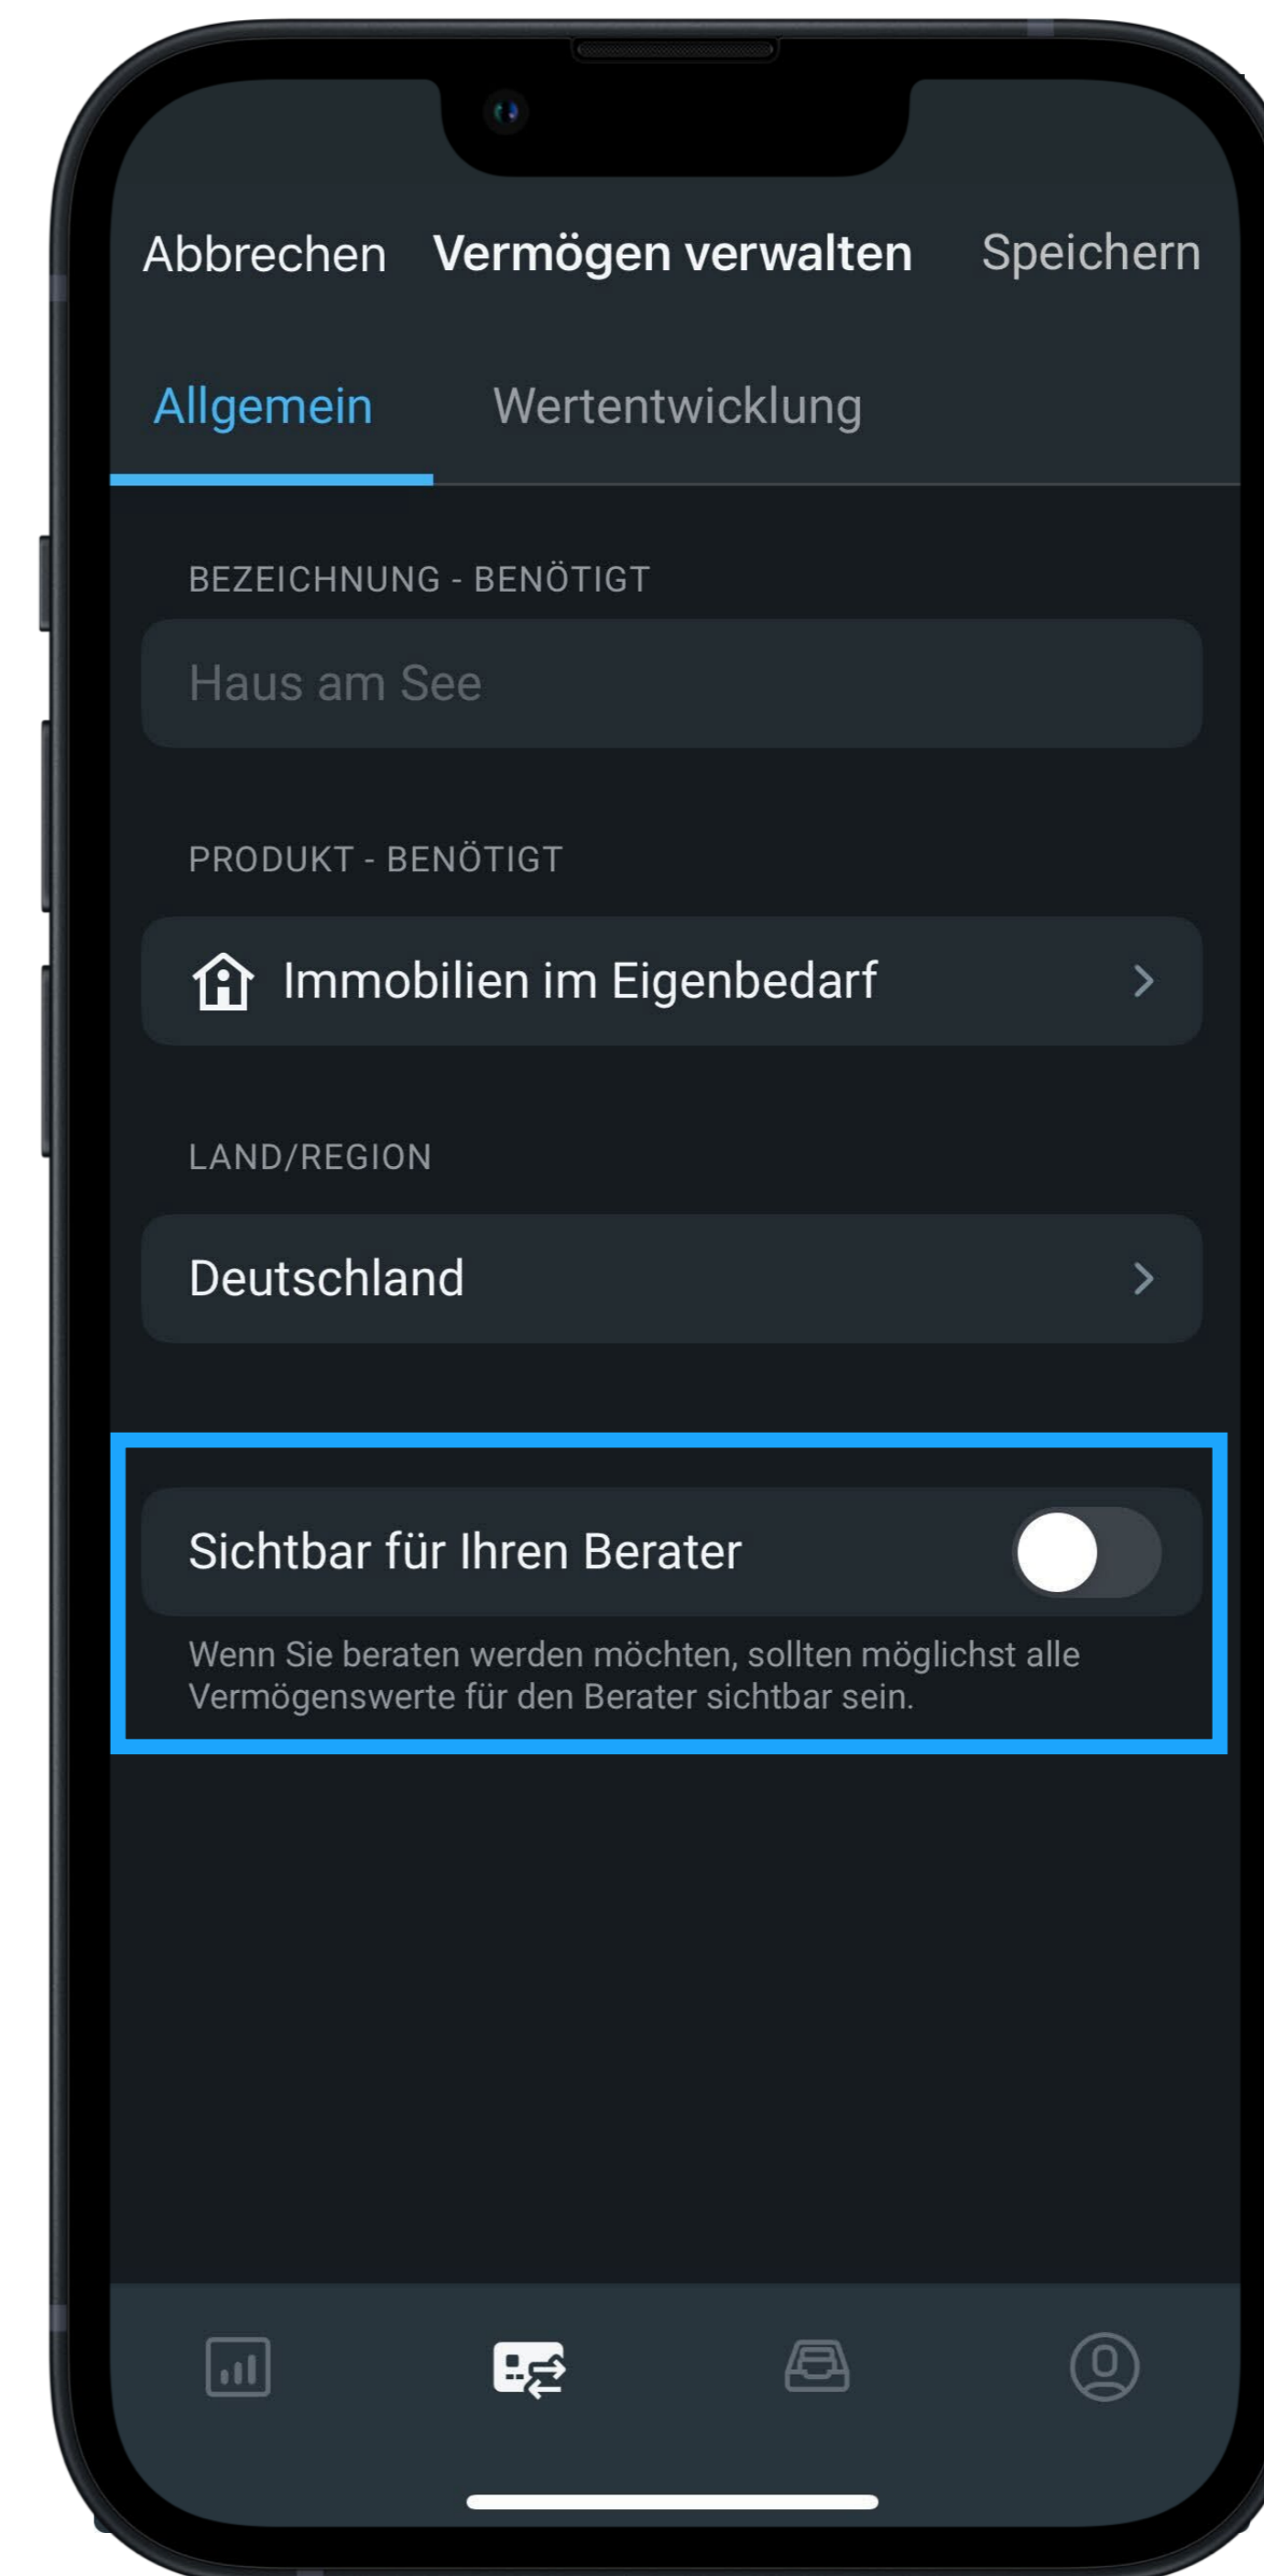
Abbrechen Vermögen verwalten Speichern

Allgemein Wertentwicklung

BEZEICHNUNG - BENÖTIGT

Haus am See

PRODUKT - BENÖTIGT

Immobilien im Eigenbedarf

LAND/REGION

Deutschland

Sichtbar für Ihren Berater

Wenn Sie beraten werden möchten, sollten möglichst alle Vermögenswerte für den Berater sichtbar sein.